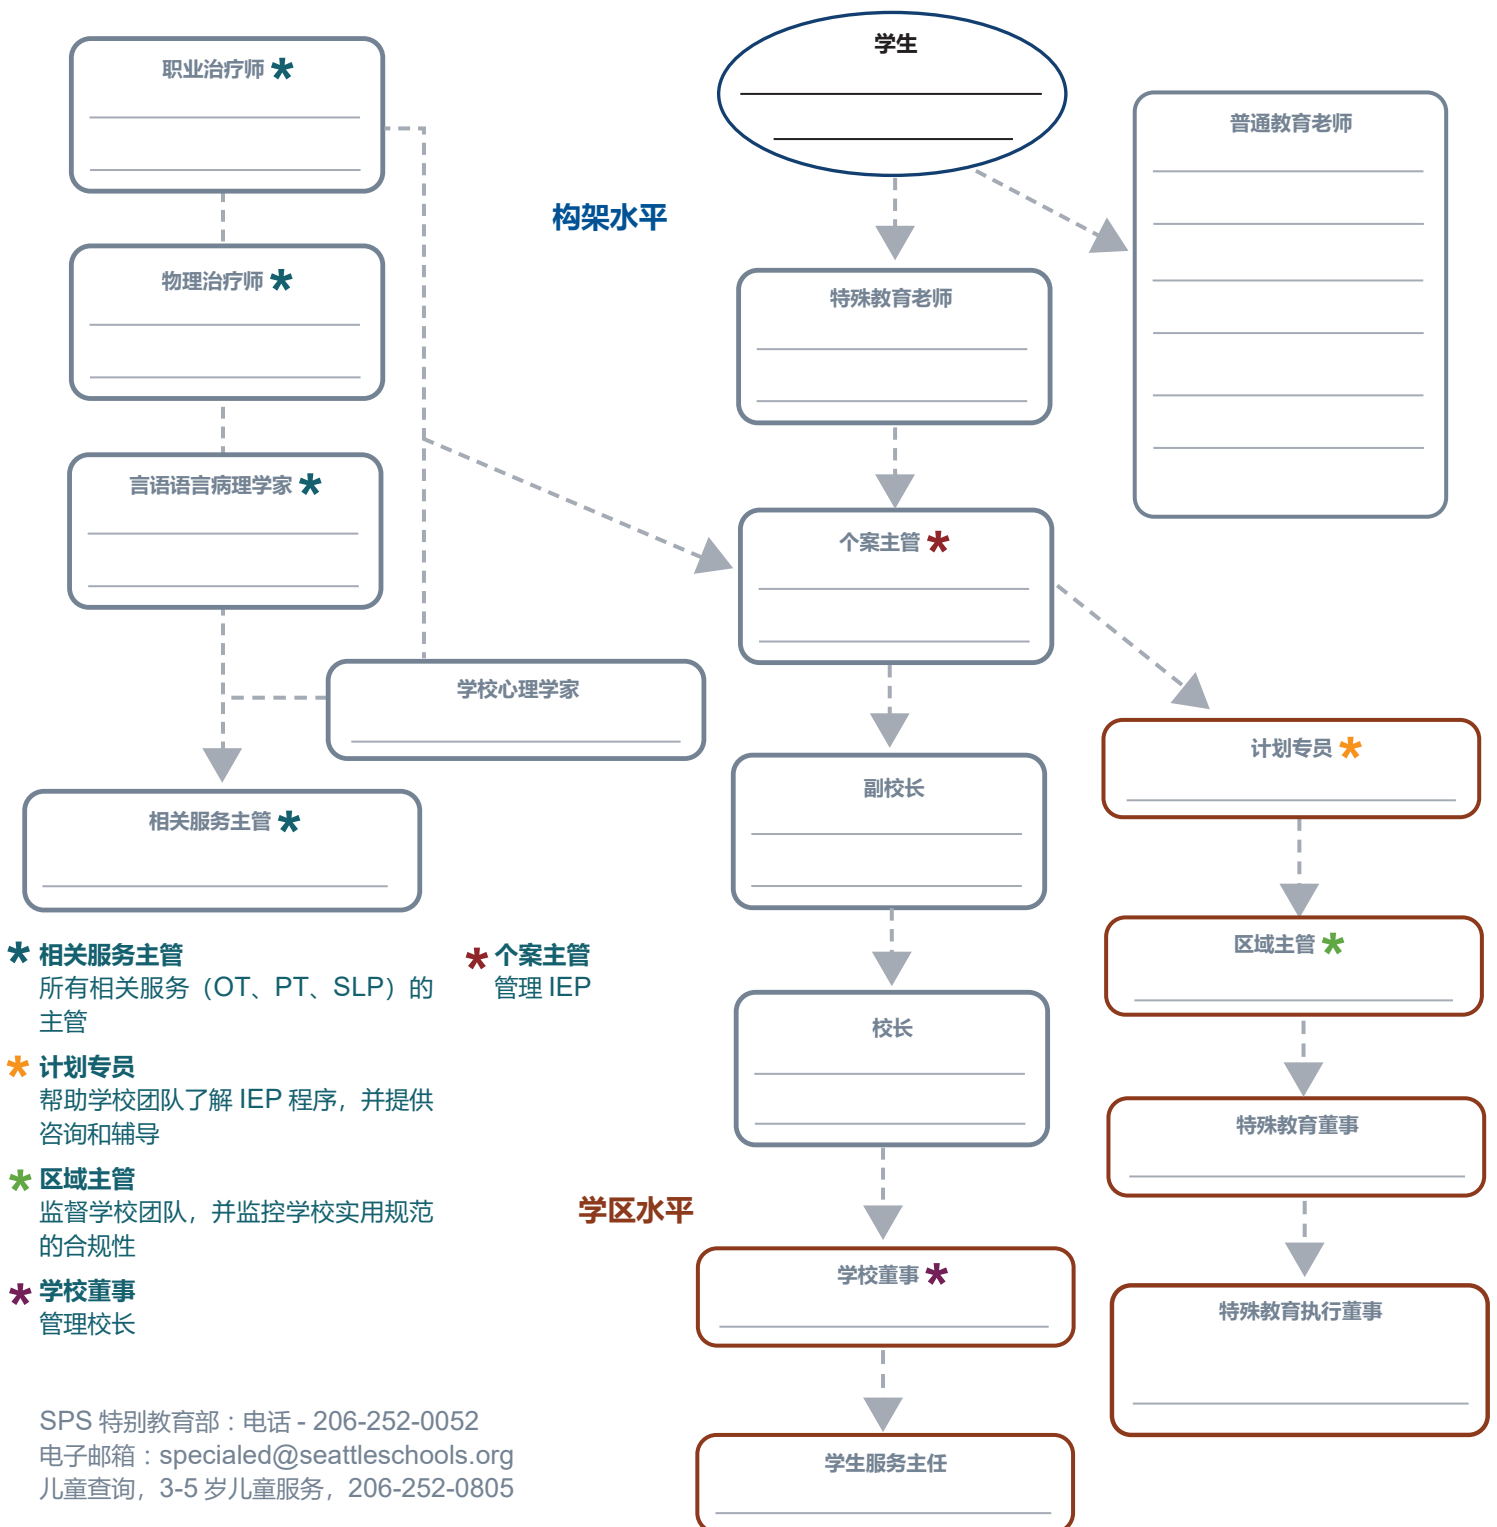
职业治疗师 *

学生

普通教育老师

构架水平

物理治疗师 *

特殊教育老师

言语语言病理学家 *

个案主管 *

学校心理学家

计划专员 *

副校长

相关服务主管 *

区域主管 *

校长

特殊教育董事

学区水平

学校董事 *

特殊教育执行董事

学生服务主任

* 相关服务主管
所有相关服务（OT、PT、SLP）的主管

* 个案主管
管理 IEP

* 计划专员
帮助学校团队了解 IEP 程序，并提供咨询和辅导

* 区域主管
监督学校团队，并监控学校实用规范的合规性

* 学校董事
管理校长

SPS 特别教育部：电话 - 206-252-0052
电子邮箱：specialed@seattleschools.org
儿童查询，3-5 岁儿童服务，206-252-0805